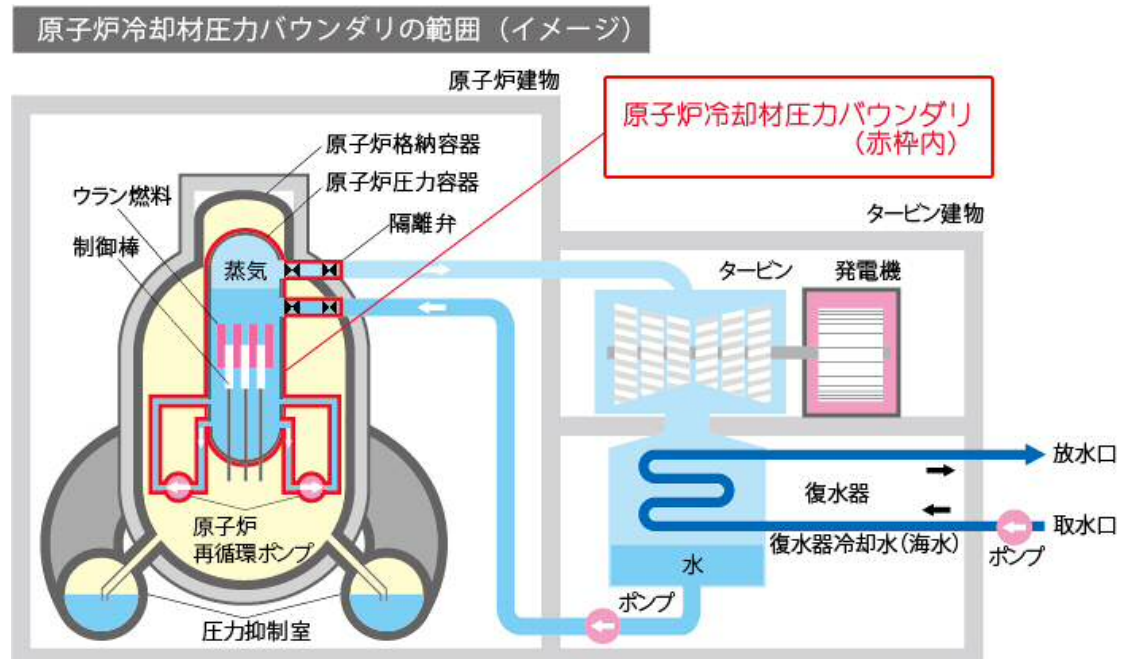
原子炉冷却材圧力バウンダリの範囲（イメージ）

原子炉建物

原子炉冷却材圧力バウンダリ
（赤枠内）

原子炉格納容器
原子炉圧力容器
ウラン燃料
隔離弁
制御棒
蒸気

タービン建物
タービン
発電機

原子炉
再循環ポンプ

放水口
復水器
取水口
復水器冷却水（海水）
ポンプ
水
ポンプ

圧力抑制室